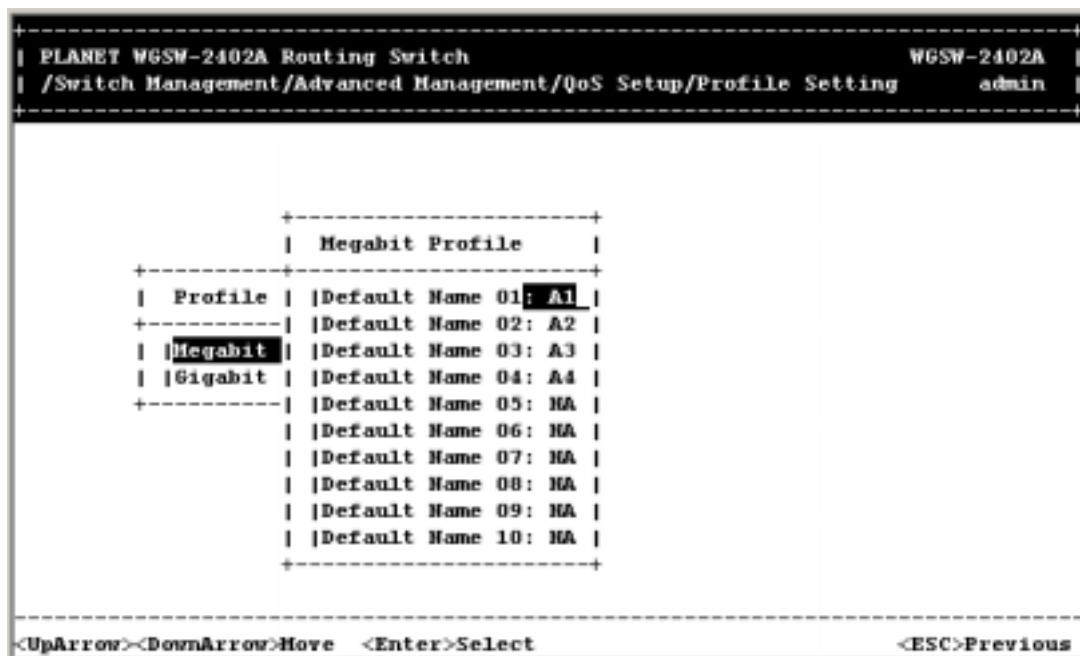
PLANET WGSW-2402A Routing Switch WGSW-2402A
/Switch Management/Advanced Management/QoS Setup/Profile Setting admin

Megabit Profile

| Profile |
|---|
| Megabit |
| Gigabit |

Default Name 01: A1
Default Name 02: A2
Default Name 03: A3
Default Name 04: A4
Default Name 05: NA
Default Name 06: NA
Default Name 07: NA
Default Name 08: NA
Default Name 09: NA
Default Name 10: NA

<UpArrow><DownArrow>Move <Enter>Select <ESC>Previous